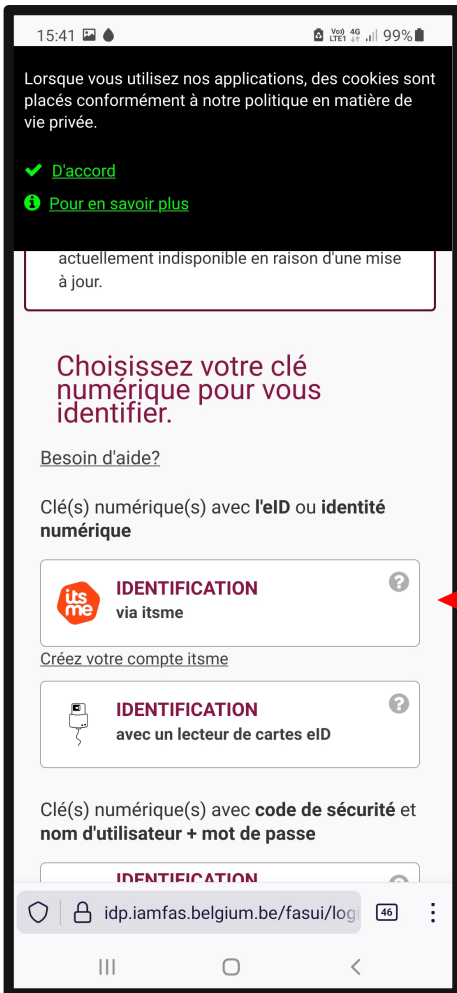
15:41 Vo) LTE1 4G 99%

Lorsque vous utilisez nos applications, des cookies sont placés conformément à notre politique en matière de vie privée.

D'accord

Pour en savoir plus

actuellement indisponible en raison d'une mise à jour.

Choisissez votre clé numérique pour vous identifier.

Besoin d'aide?

Clé(s) numérique(s) avec **l'eID** ou **identité numérique**

its me

IDENTIFICATION
via itsme

Créez votre compte itsme

IDENTIFICATION
avec un lecteur de cartes eID

Clé(s) numérique(s) avec **code de sécurité** et **nom d'utilisateur + mot de passe**

IDENTIFICATION

idp.iamfas.belgium.be/fasui/log

46